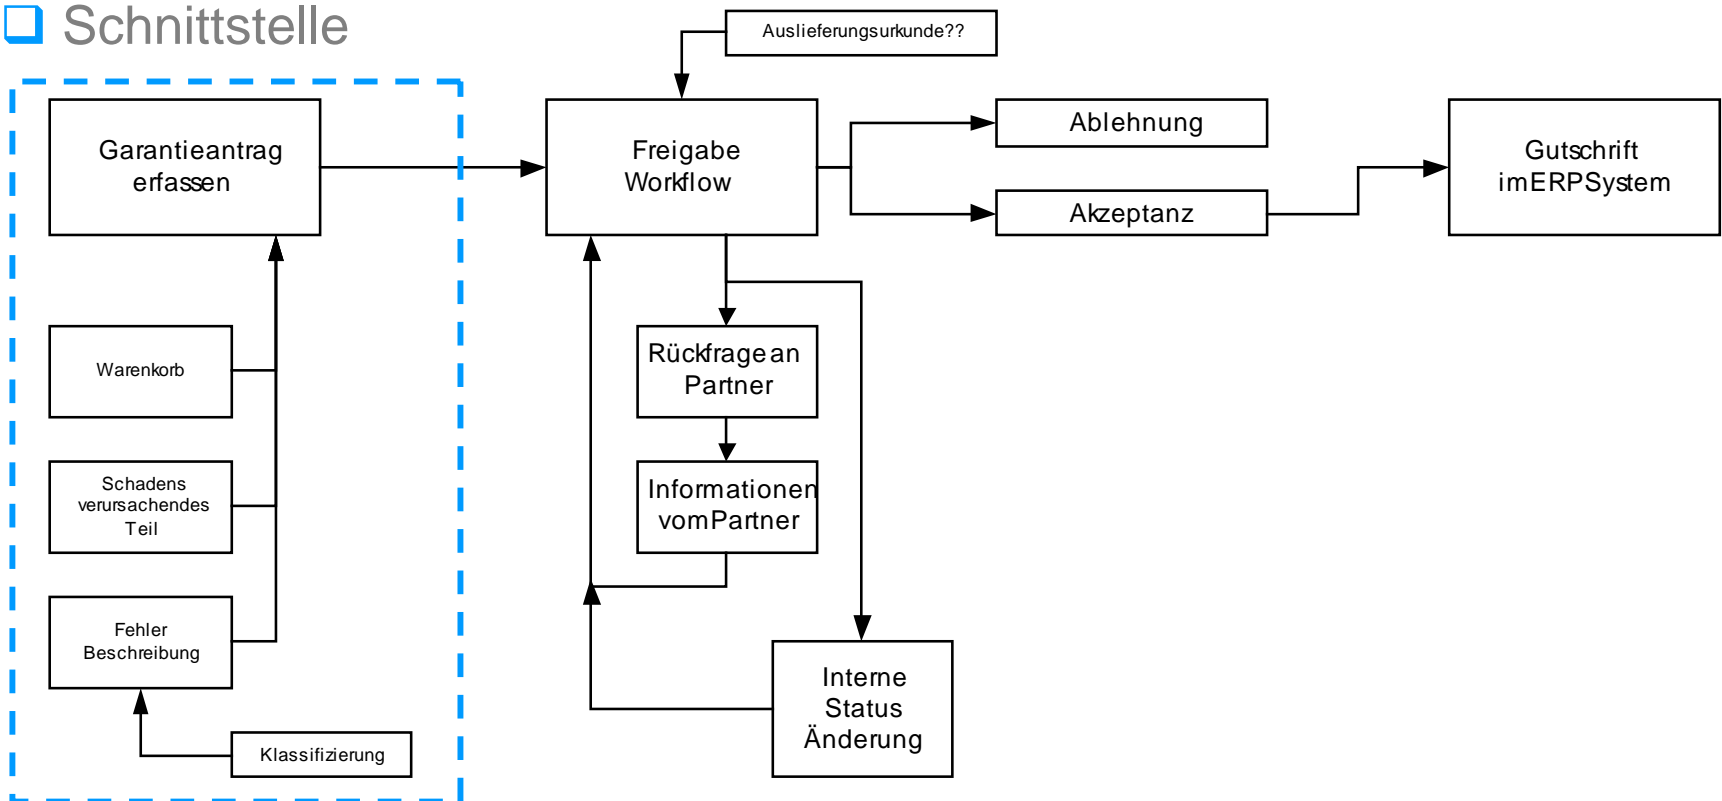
Schnittstelle

Auslieferungsurkunde??

Garantieantrag erfassen

Freigabe Workflow

Ablehnung

Akzeptanz

Gutschrift imERPSystem

Warenkorb

Schadens verursachendes Teil

Fehler Beschreibung

Klassifizierung

Rückfrage an Partner

Informationen vomPartner

Interne Status Änderung